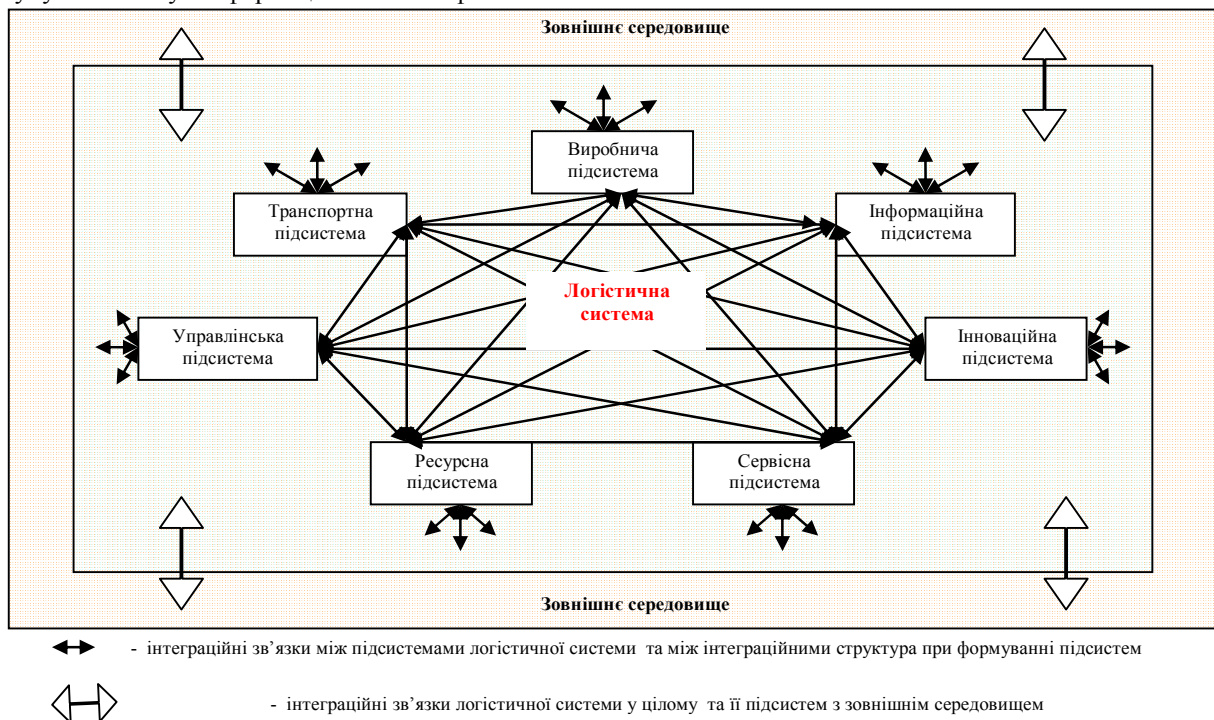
Зовнішнє середовище

Виробнича підсистема

Транспортна підсистема

Інформаційна підсистема

Логістична система

Управлінська підсистема

Інноваційна підсистема

Ресурсна підсистема

Сервісна підсистема

Зовнішнє середовище

- інтеграційні зв'язки між підсистемами логістичної системи та між інтеграційними структура при формуванні підсистем

- інтеграційні зв'язки логістичної системи у цілому та її підсистем з зовнішнім середовищем